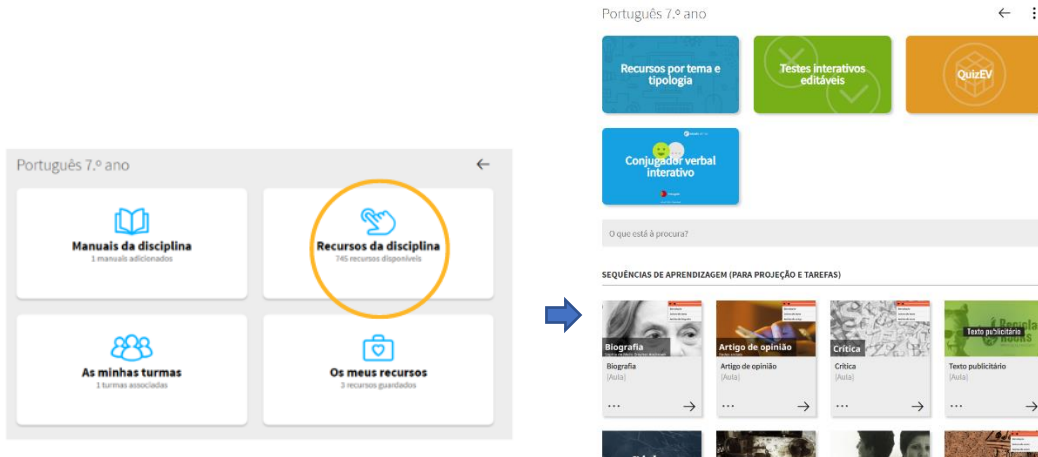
Português 7.º ano

Manuais da disciplina
1 manuais adicionados

Recursos da disciplina
745 recursos disponíveis

As minhas turmas
1 turmas associadas

Os meus recursos
3 recursos guardados

Português 7.º ano

Recursos por tema e tipologia

Testes interativos editáveis

QuizEV

Conjugador verbal interativo

O que está à procura?

SEQUÊNCIAS DE APRENDIZAGEM (PARA PROJEÇÃO E TAREFAS)

Biografia
Biografia
(Aula)
...

Artigo de opinião
Artigo de opinião
(Aula)
...

Crítica
Crítica
(Aula)
...

Texto publicitário
Texto publicitário
(Aula)
...